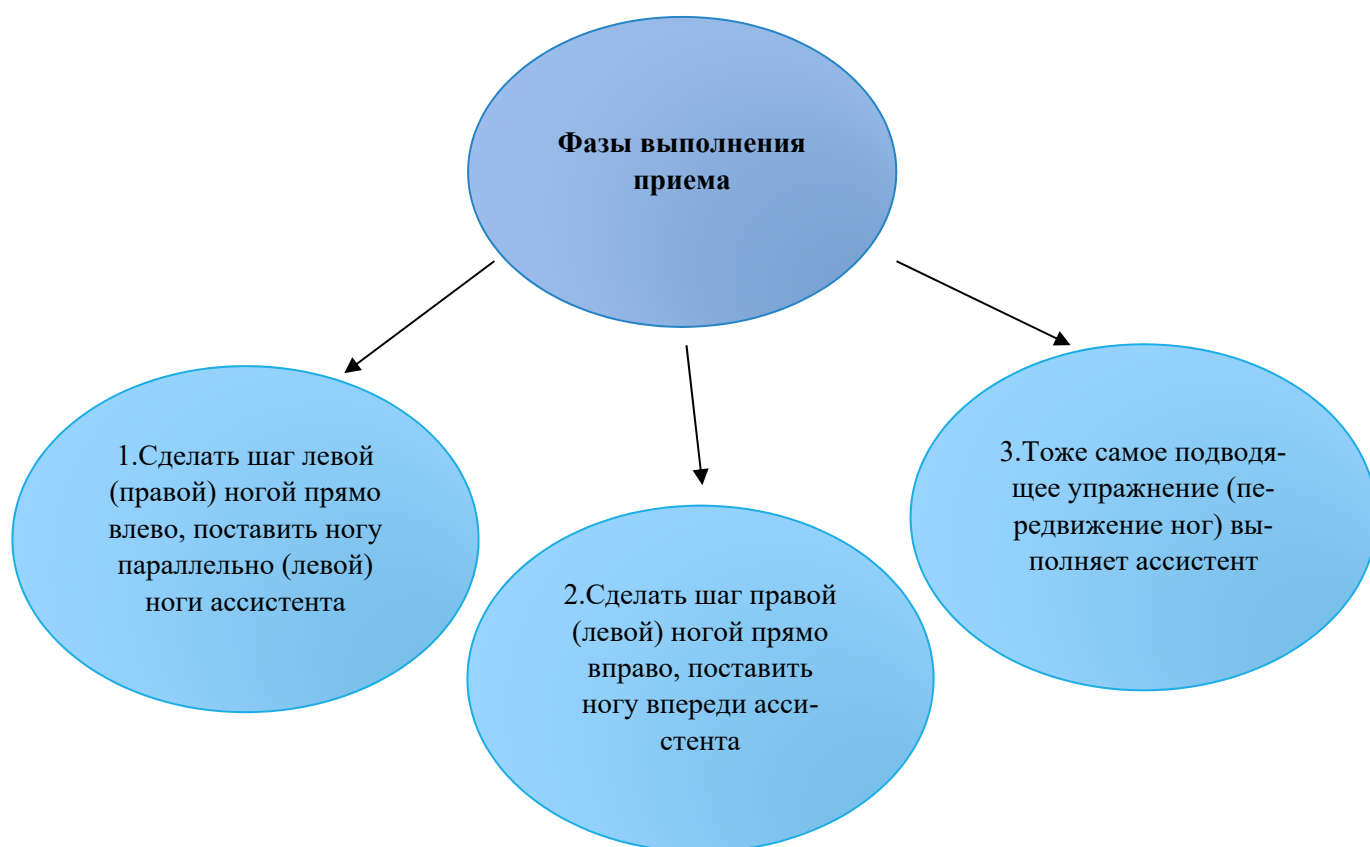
Фазы выполнения приема

1.Сделать шаг левой (правой) ногой прямо влево, поставить ногу параллельно (левой) ноги ассистента

2.Сделать шаг правой (левой) ногой прямо вправо, поставить ногу впереди ассистента

3.Тоже самое подводящее упражнение (передвижение ног) выполняет ассистент